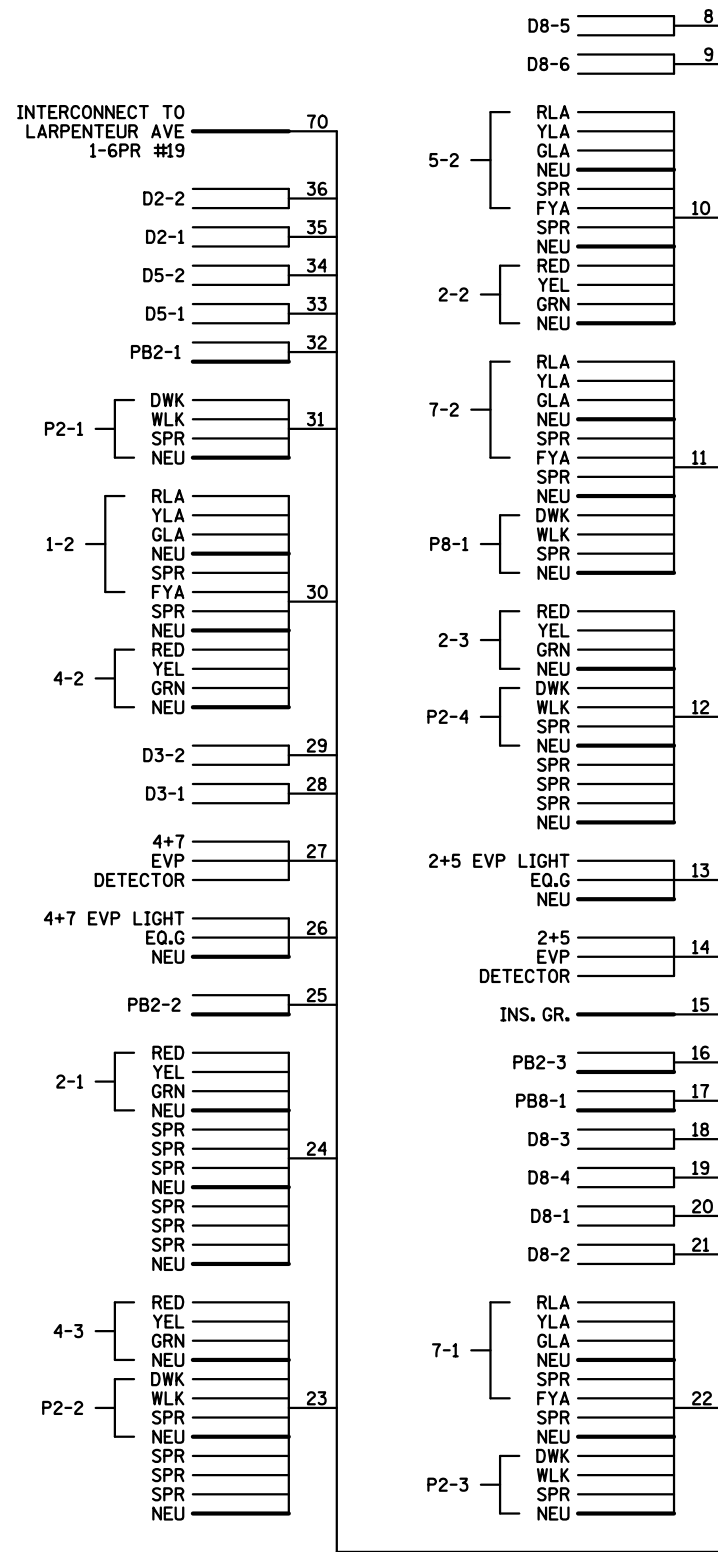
INTERCONNECT TO LARPENTEUR AVE 1-6PR #19
70

D2-2
36
D2-1
35
D5-2
34
D5-1
33
PB2-1
32

P2-1
DWK
WLK
SPR
NEU
31

1-2
RLA
YLA
GLA
NEU
SPR
FYA
SPR
NEU
4-2
RED
YEL
GRN
NEU
30

D3-2
29
D3-1
28

4+7
EVP
DETECTOR
27

4+7 EVP LIGHT
EQ.G
NEU
26

PB2-2
25

2-1
RED
YEL
GRN
NEU
SPR
SPR
SPR
NEU
SPR
SPR
SPR
NEU
24

4-3
RED
YEL
GRN
NEU
P2-2
DWK
WLK
SPR
NEU
SPR
SPR
SPR
NEU
23

D8-5
8
D8-6
9

5-2
RLA
YLA
GLA
NEU
SPR
FYA
SPR
NEU
2-2
RED
YEL
GRN
NEU
10

7-2
RLA
YLA
GLA
NEU
SPR
FYA
SPR
NEU
P8-1
DWK
WLK
SPR
NEU
11

2-3
RED
YEL
GRN
NEU
P2-4
DWK
WLK
SPR
NEU
SPR
SPR
SPR
NEU
12

2+5 EVP LIGHT
EQ.G
NEU
13

2+5
EVP
DETECTOR
14

INS. GR.
15
PB2-3
16
PB8-1
17
D8-3
18
D8-4
19
D8-1
20
D8-2
21

7-1
RLA
YLA
GLA
NEU
SPR
FYA
SPR
NEU
P2-3
DWK
WLK
SPR
NEU
22